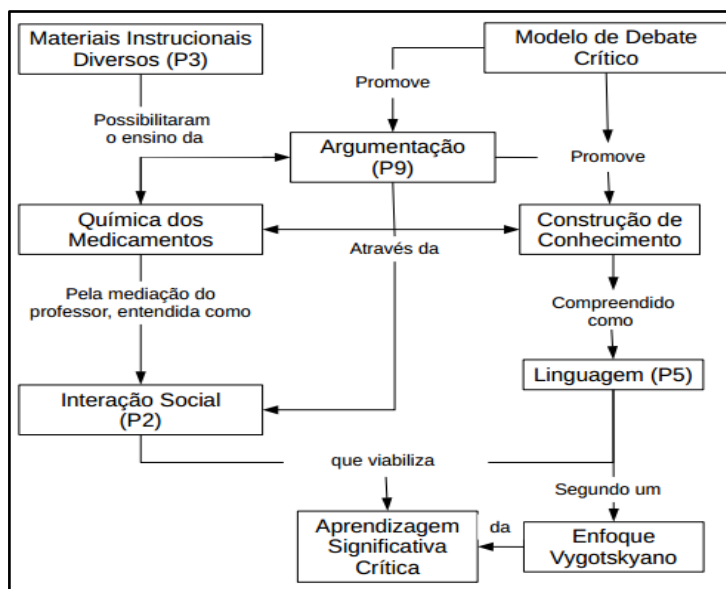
Materiais Instrucionais Diversos (P3)

Modelo de Debate Crítico

Promove

Possibilitaram o ensino da

Argumentação (P9)

Promove

Química dos Medicamentos

Construção de Conhecimento

Através da

Pela mediação do professor, entendida como

Compreendido como

Linguagem (P5)

Interação Social (P2)

que viabiliza

Segundo um

Aprendizagem Significativa Crítica

da

Enfoque Vygotskyano